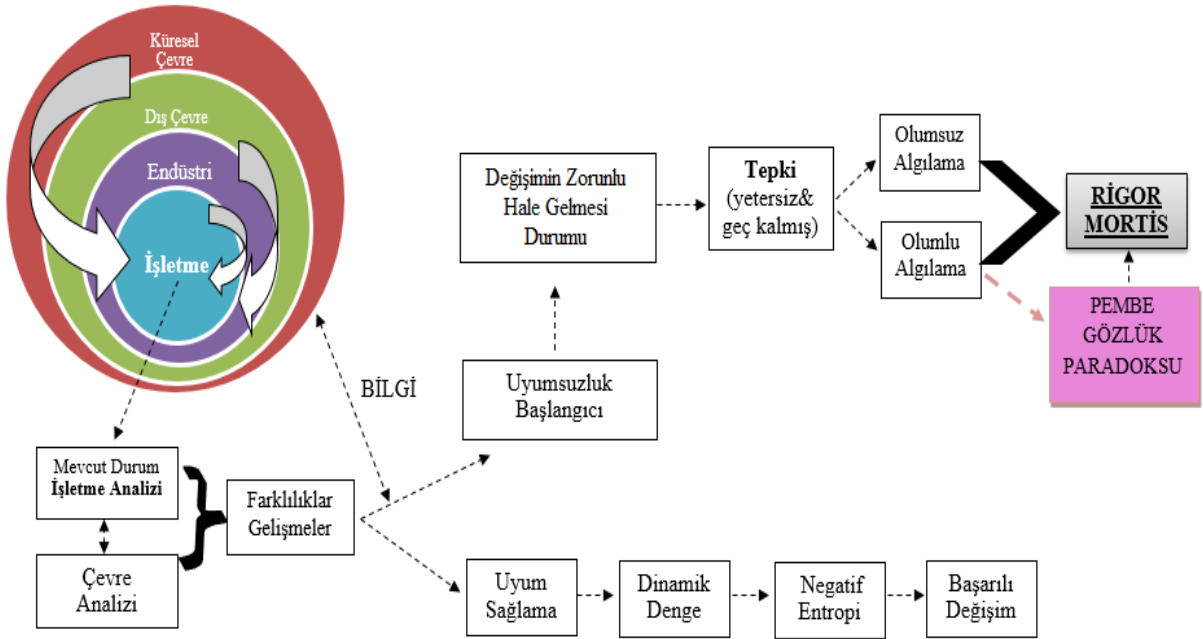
Küresel Çevre

Dış Çevre

Endüstri

İşletme

Değişimin Zorunlu Hale Gelmesi Durumu

Tepki (yetersiz& geç kalmış)

Olumsuz Algılama

Olumlu Algılama

RİGOR MORTİS

PEMBE GÖZLÜK PARADOKSU

BİLGİ

Uyumsuzluk Başlangıcı

Mevcut Durum İşletme Analizi

Çevre Analizi

Farklılıklar Gelişmeler

Uyum Sağlama

Dinamik Denge

Negatif Entropi

Başarılı Değişim